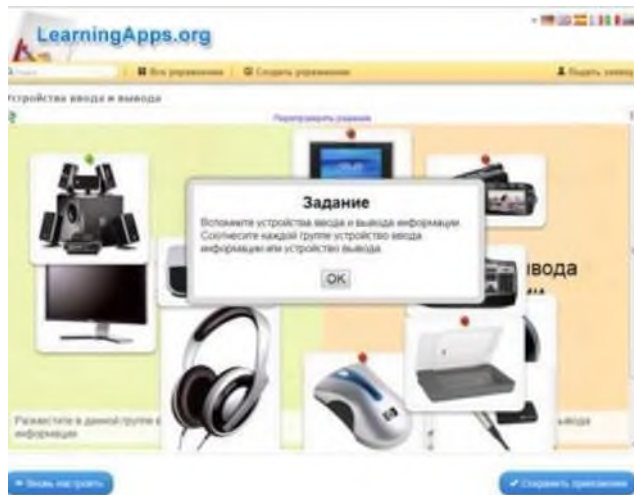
LearningApps.org

Поиск | Все упражнения | Создать упражнение | Выйти

Устройства ввода и вывода

Перезапустить упражнение

Задание

Вспомните устройства ввода и вывода информации. Соотнесите каждой группе устройство ввода информации или устройство вывода.

OK

вывода

Разместите в данной группе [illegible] информации

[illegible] вывода

Вновь настроить

Сохранить приложение